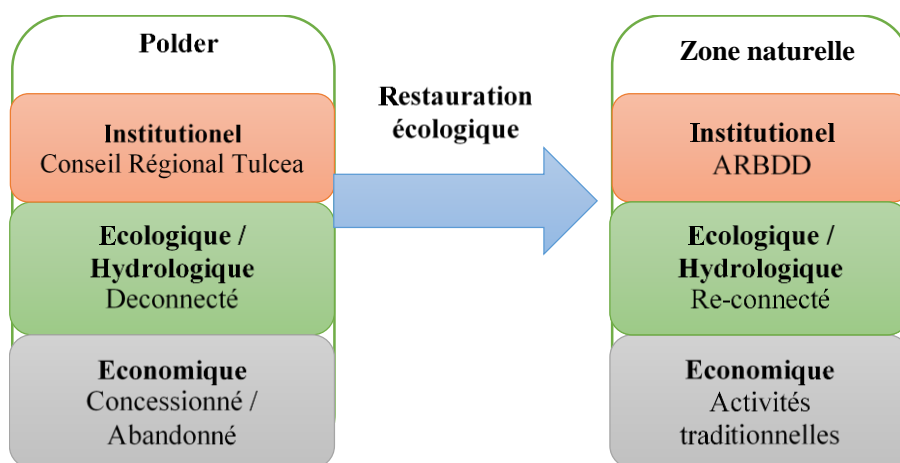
Polder

Institutionel
Conseil Régional Tulcea

Ecologique / Hydrologique
Deconnecté

Economique
Concessionné / Abandonné

Restauration écologique

Zone naturelle

Institutionel
ARBDD

Ecologique / Hydrologique
Re-connecté

Economique
Activités traditionnelles